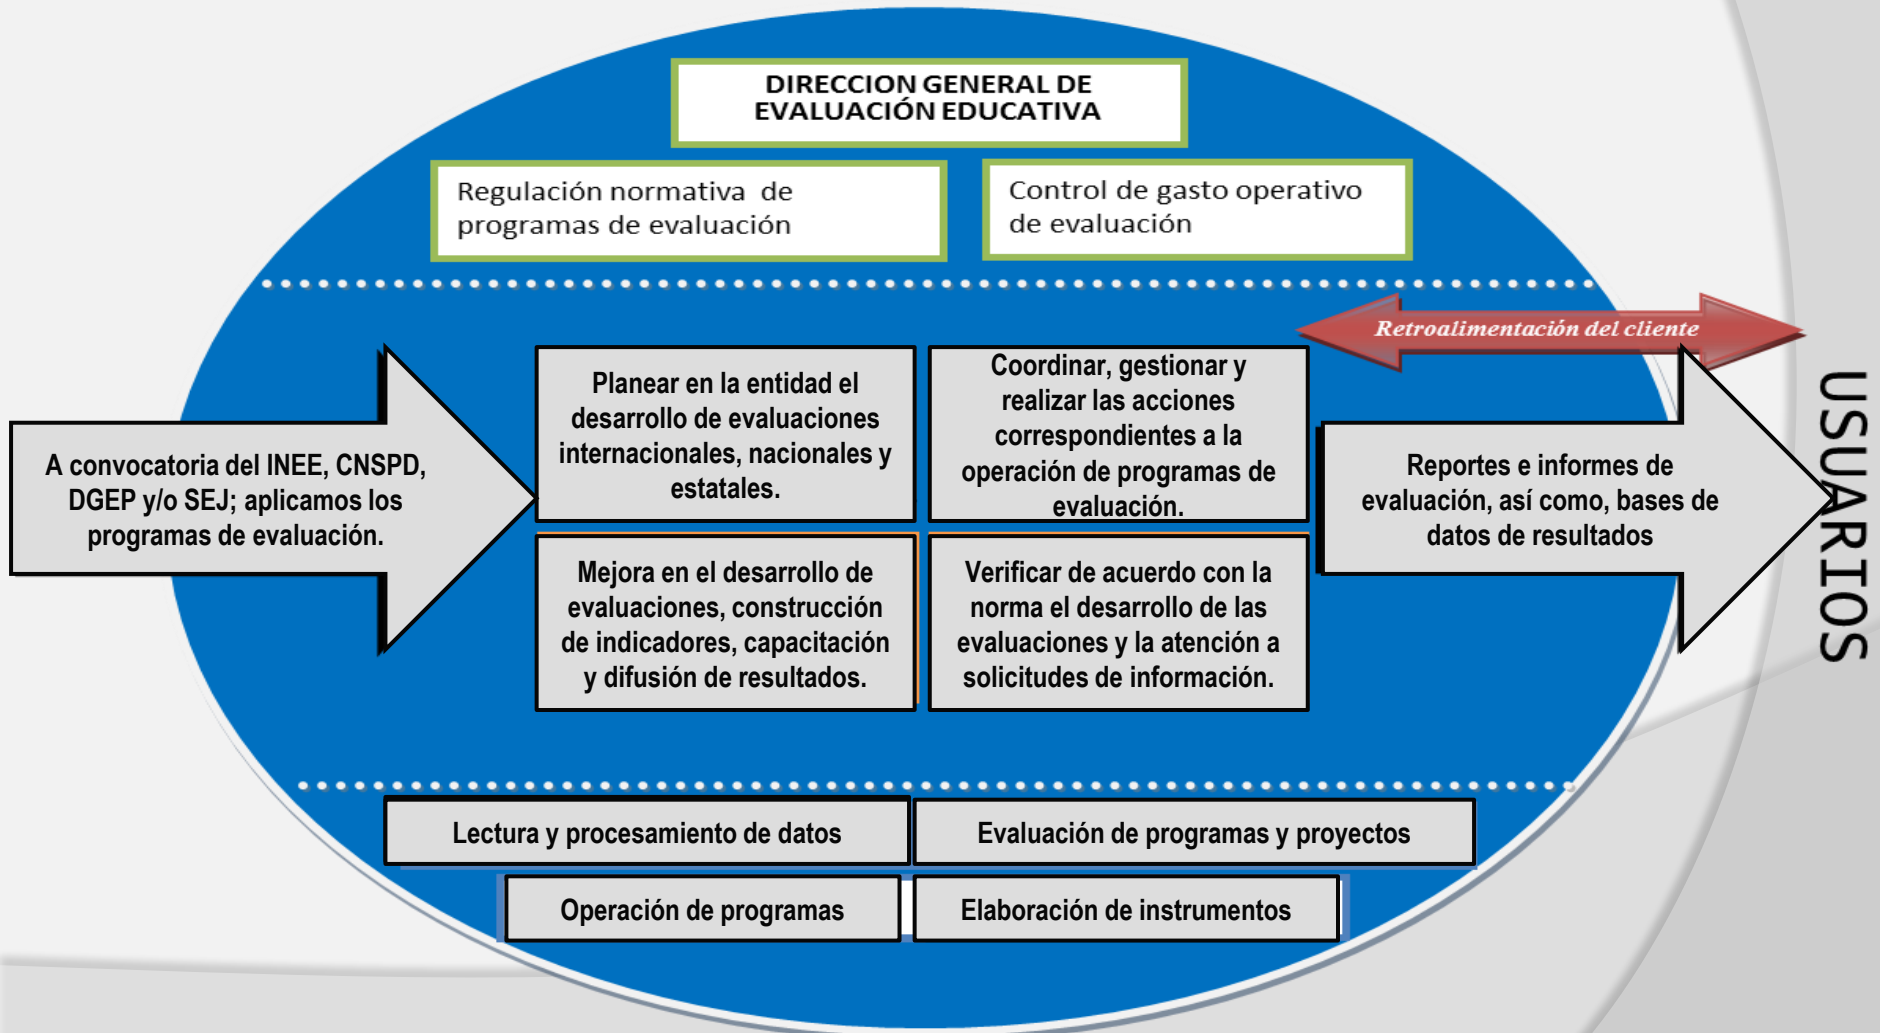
DIRECCION GENERAL DE EVALUACIÓN EDUCATIVA

Regulación normativa de programas de evaluación

Control de gasto operativo de evaluación

Retroalimentación del cliente

A convocatoria del INEE, CNSPD, DGEP y/o SEJ; aplicamos los programas de evaluación.

Planear en la entidad el desarrollo de evaluaciones internacionales, nacionales y estatales.

Coordinar, gestionar y realizar las acciones correspondientes a la operación de programas de evaluación.

Mejora en el desarrollo de evaluaciones, construcción de indicadores, capacitación y difusión de resultados.

Verificar de acuerdo con la norma el desarrollo de las evaluaciones y la atención a solicitudes de información.

Reportes e informes de evaluación, así como, bases de datos de resultados

USUARIOS

Lectura y procesamiento de datos

Evaluación de programas y proyectos

Operación de programas

Elaboración de instrumentos